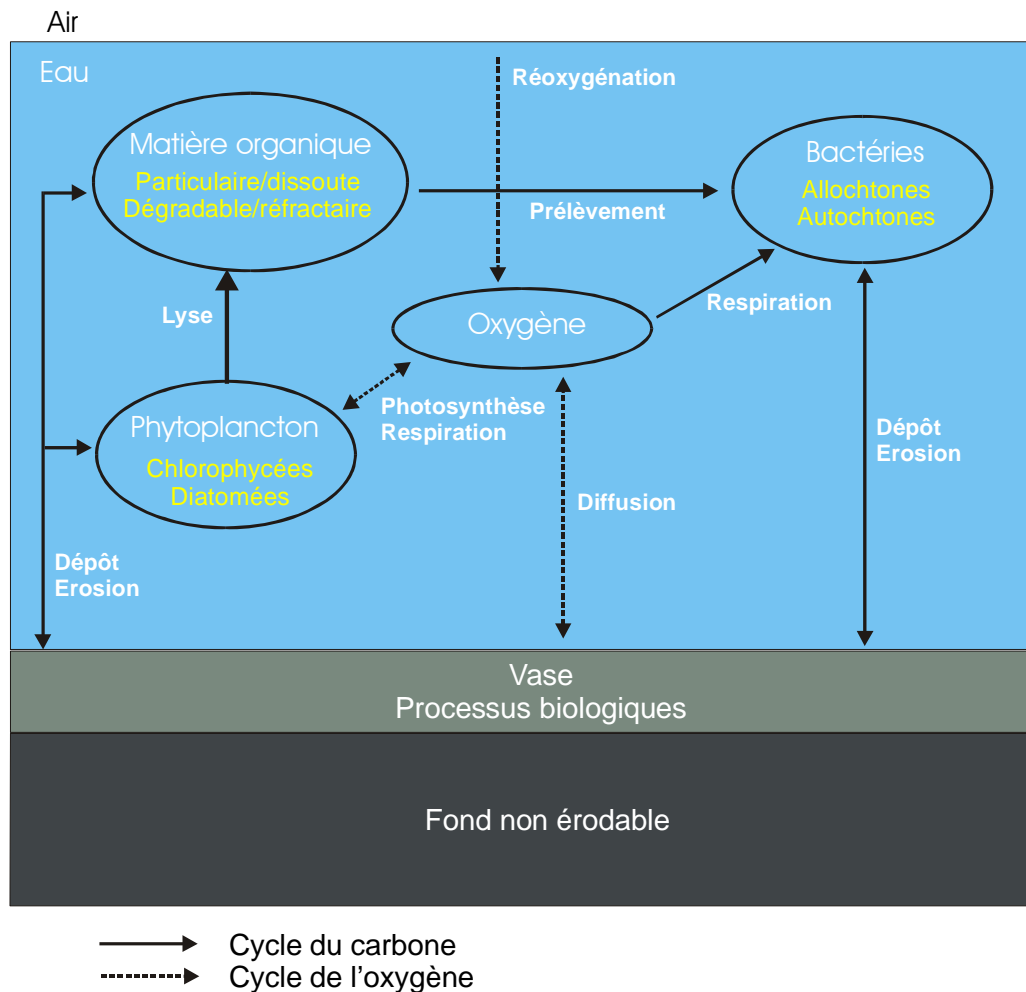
Air

Eau

Réoxygénation

Matière organique
Particulaire/dissoute
Dégradable/réfractaire

Prélèvement

Bactéries
Allochtones
Autochtones

Lyse

Oxygène

Respiration

Phytoplancton
Chlorophycées
Diatomées

Photosynthèse
Respiration

Dépôt
Erosion

Diffusion

Dépôt
Erosion

Vase
Processus biologiques

Fond non érodable

Cycle du carbone
Cycle de l'oxygène